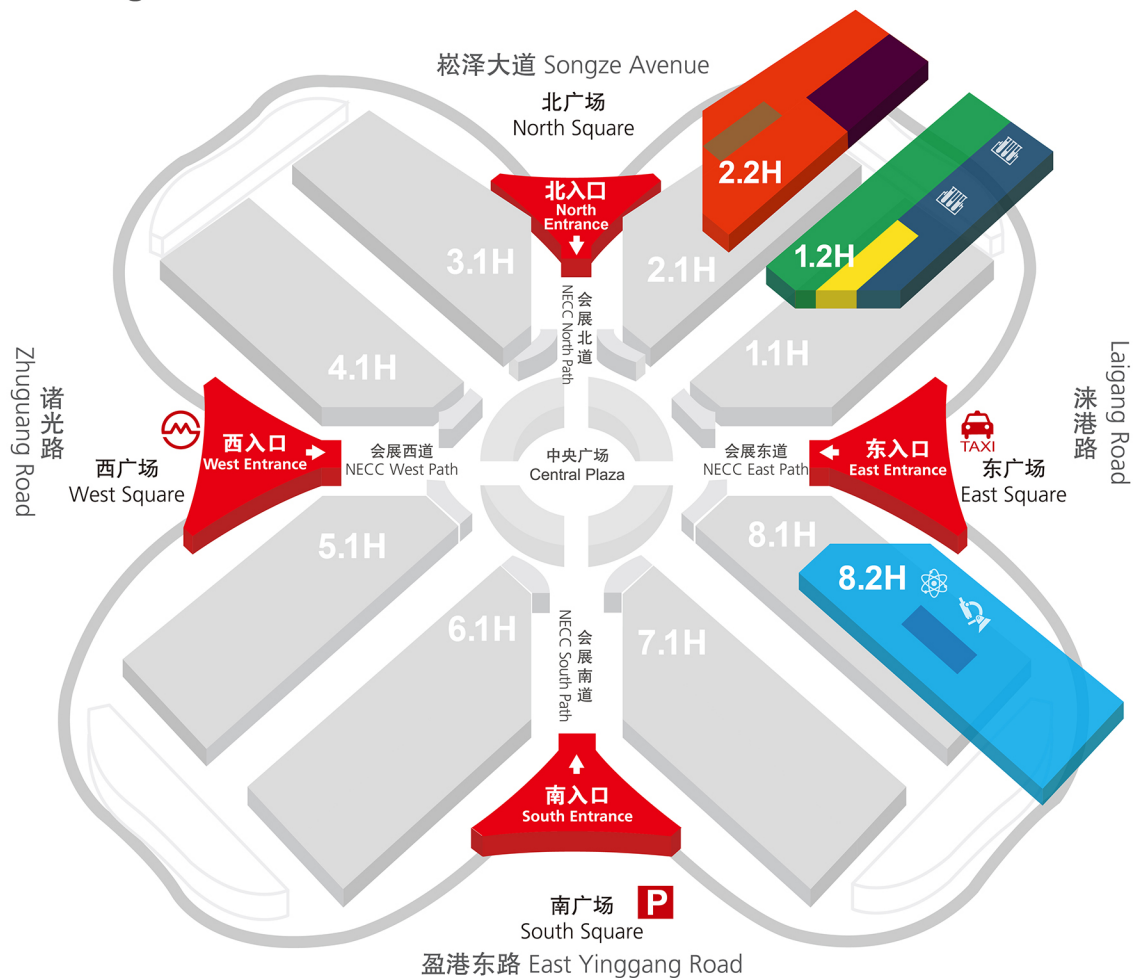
崧泽大道 Songze Avenue

北广场
North Square

北入口
North Entrance

2.2H

3.1H

2.1H

1.2H

会展北道
NECC North Path

4.1H

1.1H

诸光路
Zhuguang Road

西入口
West Entrance

西广场
West Square

会展西道
NECC West Path

中央广场
Central Plaza

会展东道
NECC East Path

东入口
East Entrance

TAXI

东广场
East Square

涞港路
Laigang Road

5.1H

8.1H

8.2H

6.1H

会展南道
NECC South Path

7.1H

南入口
South Entrance

南广场
South Square

P

盈港东路 East Yinggang Road